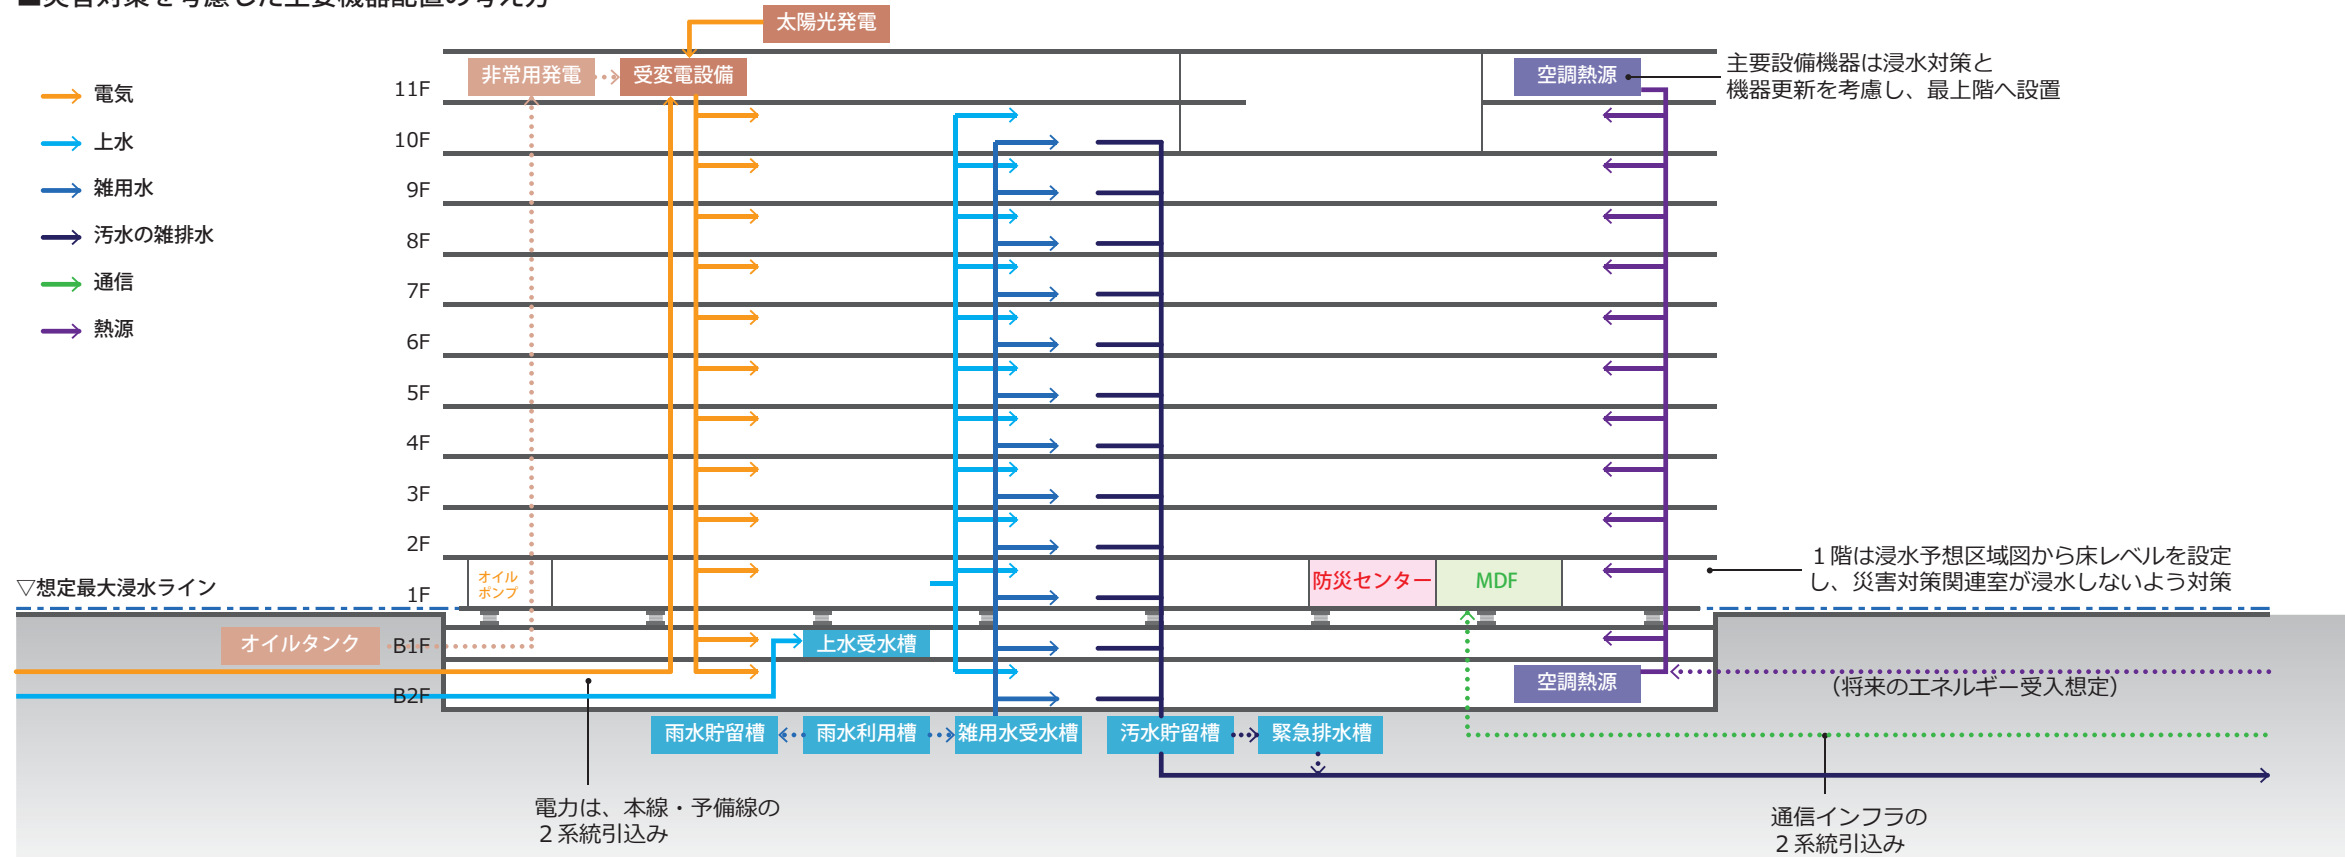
■災害対策を考慮した主要機器配置の考え方

太陽光発電

非常用発電
受変電設備
空調熱源

主要設備機器は浸水対策と機器更新を考慮し、最上階へ設置

電気
上水
雑用水
汚水の雑排水
通信
熱源

11F
10F
9F
8F
7F
6F
5F
4F
3F
2F
1F
B1F
B2F

▽想定最大浸水ライン

オイルポンプ

防災センター
MDF

1階は浸水予想区域図から床レベルを設定し、災害対策関連室が浸水しないよう対策

オイルタンク
上水受水槽
空調熱源

(将来のエネルギー受入想定)

雨水貯留槽
雨水利用槽
雑用水受水槽
汚水貯留槽
緊急排水槽

電力は、本線・予備線の2系統引込み

通信インフラの2系統引込み